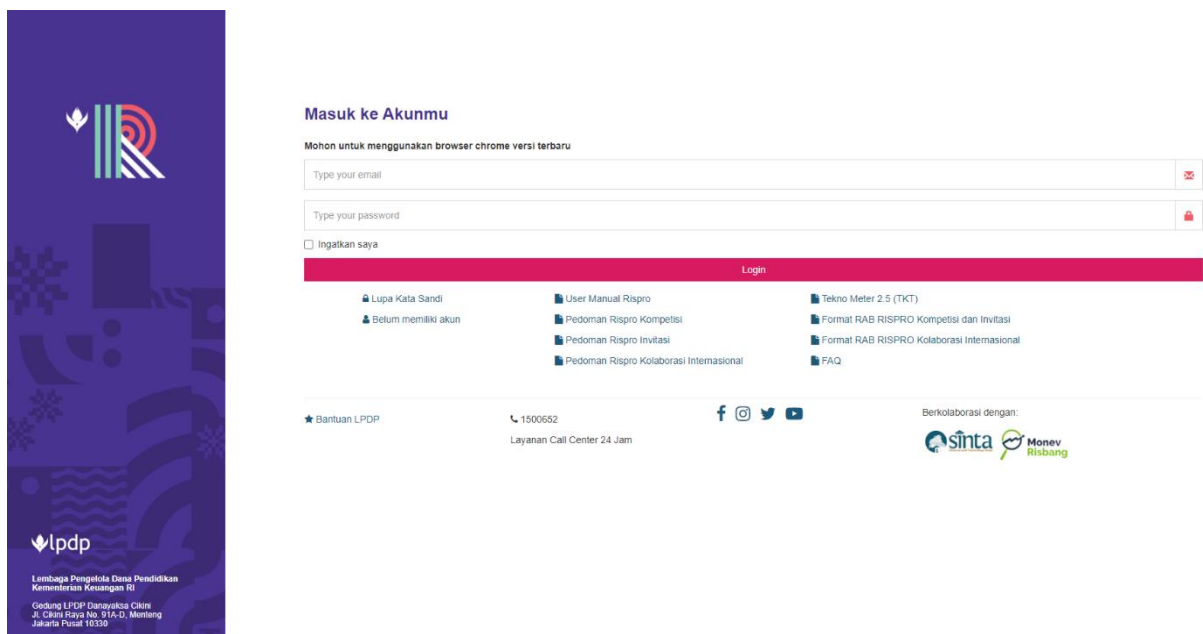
Masuk ke Akunmu

Mohon untuk menggunakan browser chrome versi terbaru

Type your email

Type your password

Ingatkan saya

Login

Lupa Kata Sandi
Belum memiliki akun

User Manual Rispro
Pedoman Rispro Kompetisi
Pedoman Rispro Invitasi
Pedoman Rispro Kolaborasi Internasional

Tekno Meter 2.5 (TKT)
Format RAB RISPRO Kompetisi dan Invitasi
Format RAB RISPRO Kolaborasi Internasional
FAQ

Bantuan LPDP

1500652
Layanan Call Center 24 Jam

Berkolaborasi dengan:

sinta

Monev Risbang

lpdp

Lembaga Pengelola Dana Pendidikan
Kementerian Keuangan RI

Gedung LPDP Danayaksa Cikini
Jl. Cikini Raya No. 91A-D, Menteng
Jakarta Pusat 10330